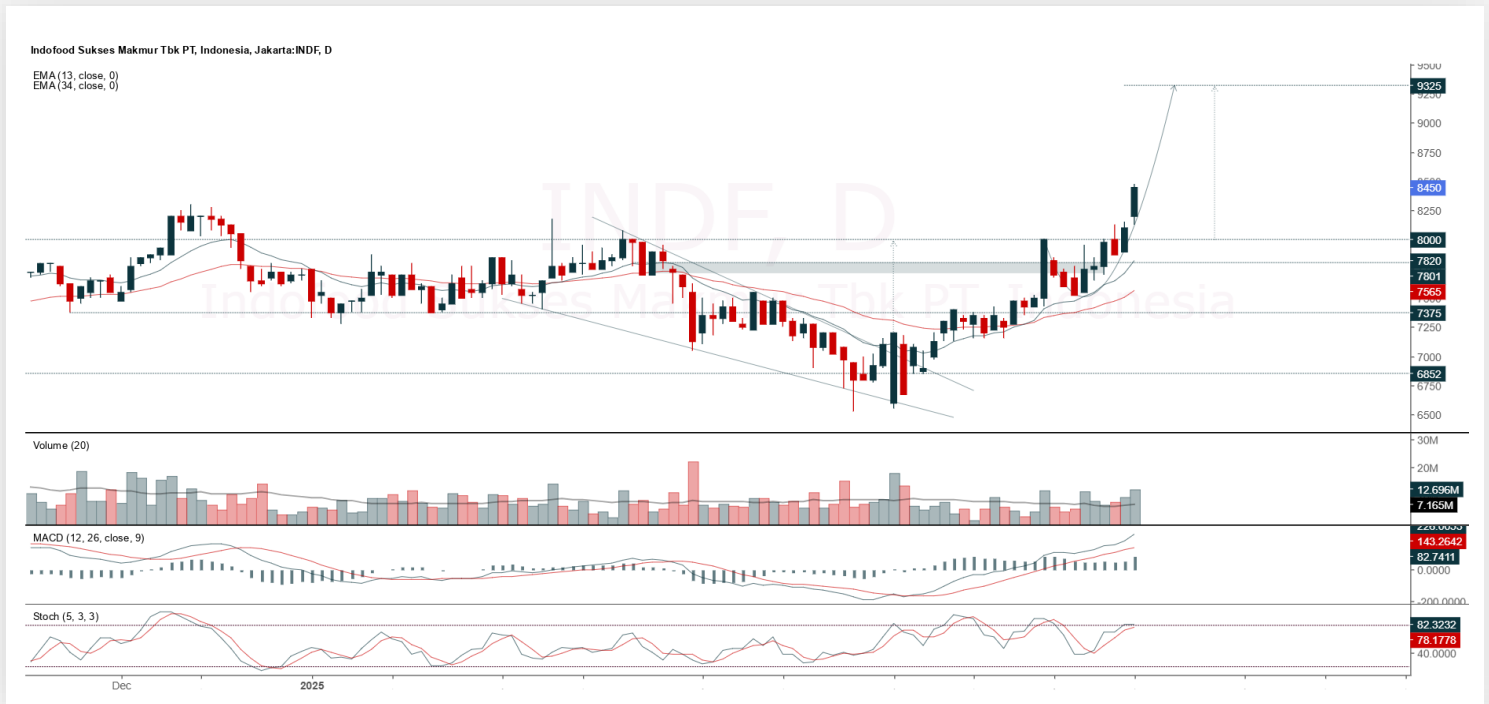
Indofood Sukses Makmur Tbk PT, Indonesia, Jakarta:INDF, D

EMA (13, close, 0)
EMA (34, close, 0)

INDF, D
Indofood Sukses Makmur Tbk PT, Indonesia

9500
9325
9000
8750
8450
8250
8000
7820
7801
7565
7375
7250
7000
6852
6750
6500

Volume (20)

30M
20M
12.696M
7.165M

MACD (12, 26, close, 9)

228.0033
143.2642
82.7411
0.0000
-200.0000

Stoch (5, 3, 3)

82.3232
78.1778
40.0000

Dec
2025